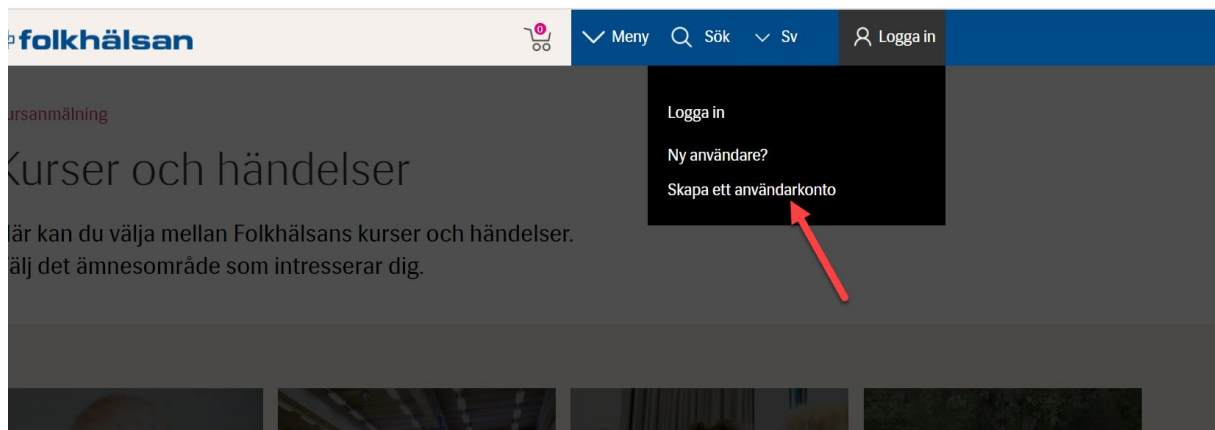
folkhälsan

0

Meny Sök Sv Logga in

Logga in

Ny användare?

Skapa ett användarkonto

ursanmälning

Kurser och händelser

lär kan du välja mellan Folkhälsans kurser och händelser. älj det ämnesområde som intresserar dig.